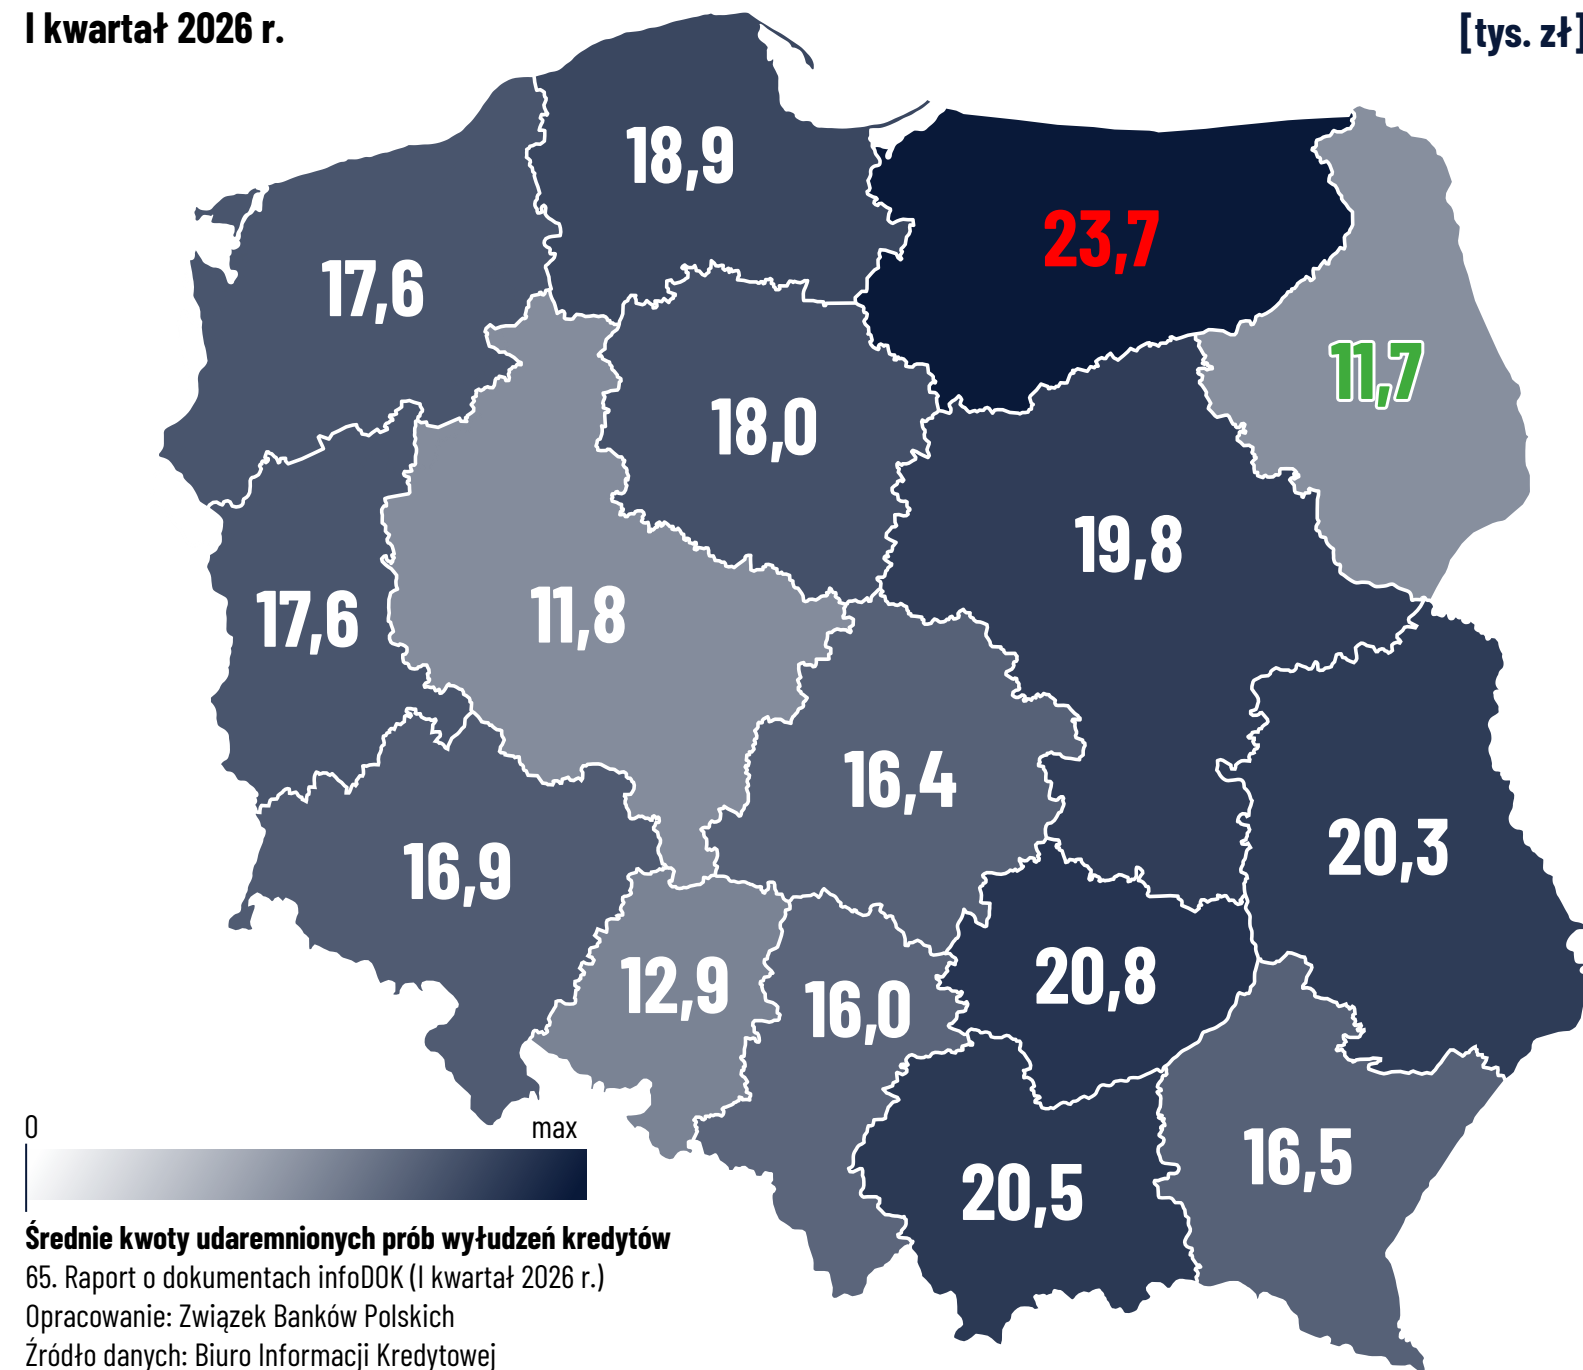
I kwartał 2026 r.

[tys. zł]

18,9

23,7

17,6

11,7

18,0

19,8

17,6

11,8

16,4

20,3

16,9

12,9

16,0

20,8

20,5

16,5

0

max

Średnie kwoty udaremnionych prób wyłudzeń kredytów
65. Raport o dokumentach infoDOK (I kwartał 2026 r.)
Opracowanie: Związek Banków Polskich
Źródło danych: Biuro Informacji Kredytowej